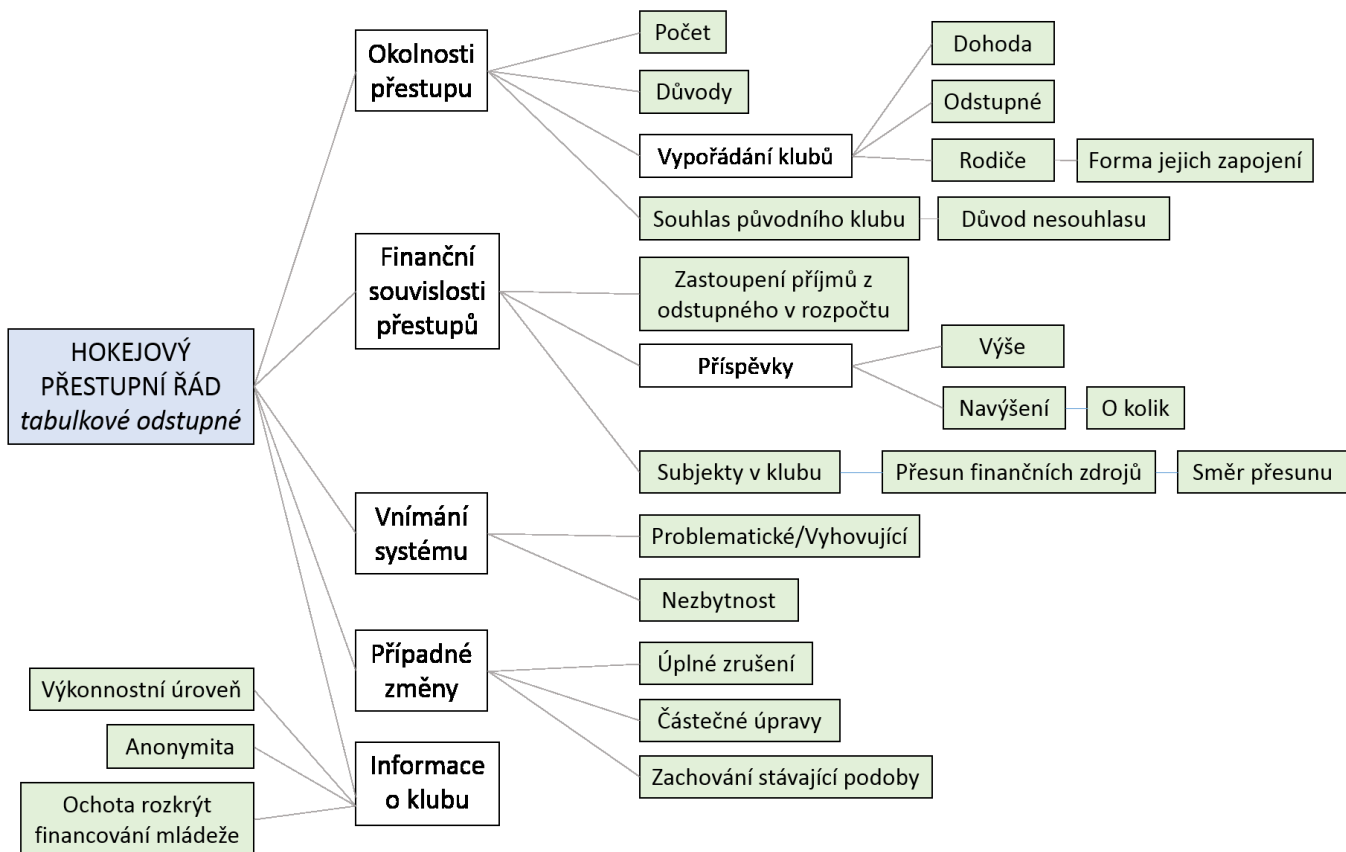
HOKEJOVÝ PŘESTUPNÍ ŘÁD
*tabulkové odstupné*

Okolnosti přestupu

Počet

Důvody

Vypořádání klubů

Dohoda

Odstupné

Rodiče

Forma jejich zapojení

Souhlas původního klubu

Důvod nesouhlasu

Finanční souvislosti přestupů

Zastoupení příjmů z odstupného v rozpočtu

Příspěvky

Výše

Navýšení

O kolik

Subjekty v klubu

Přesun finančních zdrojů

Směr přesunu

Vnímání systému

Problematické/Vyhovující

Nezbytnost

Případné změny

Úplné zrušení

Částečné úpravy

Zachování stávající podoby

Informace o klubu

Výkonnostní úroveň

Anonymita

Ochota rozkrýt financování mládeže